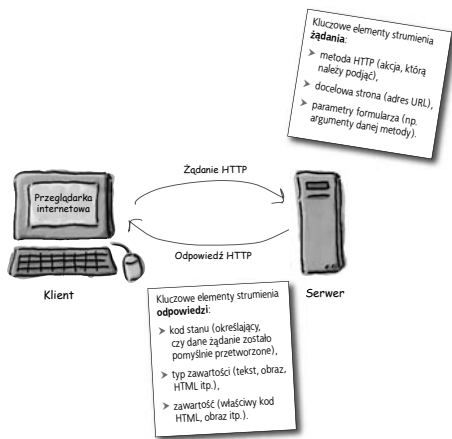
Kluczowe elementy strumienia **żądania**:

➤ metoda HTTP (akcja, którą należy podjąć),

➤ docelowa strona (adres URL),

➤ parametry formularza (np. argumenty danej metody).

Żądanie HTTP

Przeglądarka internetowa

Odpowiedź HTTP

Klient

Serwer

Kluczowe elementy strumienia **odpowiedzi**:

➤ kod stanu (określający, czy dane żądanie zostało pomyślnie przetworzone),

➤ typ zawartości (tekst, obraz, HTML itp.),

➤ zawartość (właściwy kod HTML, obraz itp.).